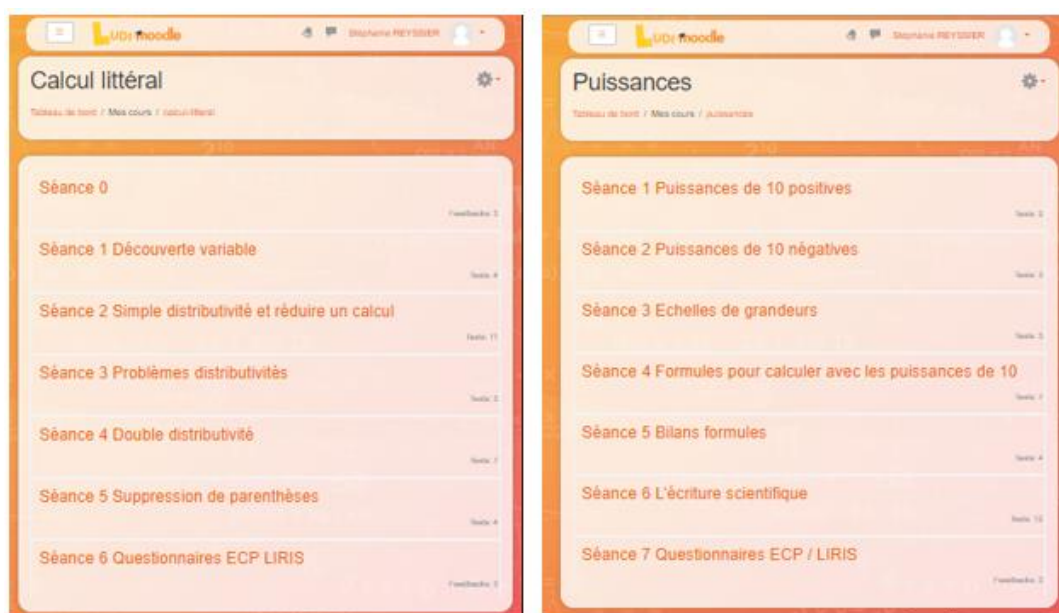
UDL moodle Stéphane REYSSIER

Calcul littéral

Tableau de bord / Mes cours / calcul littéral

Séance 0

Feedbacks: 3

Séance 1 Découverte variable

Tests: 4

Séance 2 Simple distributivité et réduire un calcul

Tests: 11

Séance 3 Problèmes distributivités

Tests: 3

Séance 4 Double distributivité

Tests: 7

Séance 5 Suppression de parenthèses

Tests: 4

Séance 6 Questionnaires ECP LIRIS

Feedbacks: 3

UDL moodle Stéphane REYSSIER

Puissances

Tableau de bord / Mes cours / puissances

Séance 1 Puissances de 10 positives

Tests: 3

Séance 2 Puissances de 10 négatives

Tests: 3

Séance 3 Echelles de grandeurs

Tests: 3

Séance 4 Formules pour calculer avec les puissances de 10

Tests: 7

Séance 5 Bilans formules

Tests: 4

Séance 6 L'écriture scientifique

Tests: 13

Séance 7 Questionnaires ECP / LIRIS

Feedbacks: 2